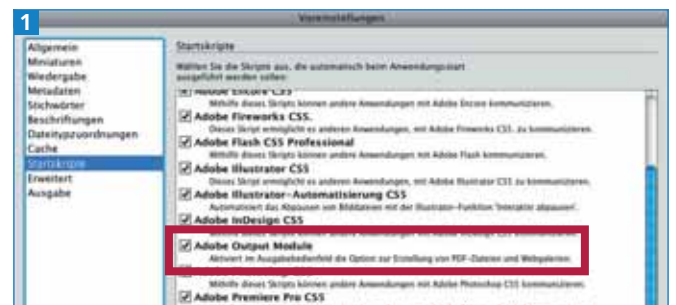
1

Voreinstellungen

Allgemein
Miniaturen
Wiedergabe
Metadaten
Stichwörter
Beschriftungen
Dateitypzuordnungen
Cache
Startskripte
Erweitert
Ausgabe

Startskripte

Wählen Sie die Skripts aus, die automatisch beim Anwendungsstart ausgeführt werden sollen:

Adobe Encore CS5
Mithilfe dieses Skripts können andere Anwendungen mit Adobe Encore kommunizieren.

Adobe Fireworks CS5.
Dieses Skript ermöglicht es anderen Anwendungen, mit Adobe Fireworks CS5 zu kommunizieren.

Adobe Flash CS5 Professional
Mithilfe dieses Skripts können andere Anwendungen mit Adobe Flash kommunizieren.

Adobe Illustrator CS5
Dieses Skript ermöglicht es anderen Anwendungen, mit Adobe Illustrator CS5 zu kommunizieren.

Adobe Illustrator-Automatisierung CS5
Automatisiert das Abpausen von Bilddateien mit der Illustrator-Funktion 'Interaktiv abpausen'.

Adobe InDesign CS5
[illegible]

Adobe Output Module
Aktiviert im Ausgabebedienfeld die Option zur Erstellung von PDF-Dateien und Webgalerien.

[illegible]

Adobe Premiere Pro CS5
Mithilfe dieses Skripts können andere Anwendungen mit Adobe Photoshop CS5 kommunizieren.